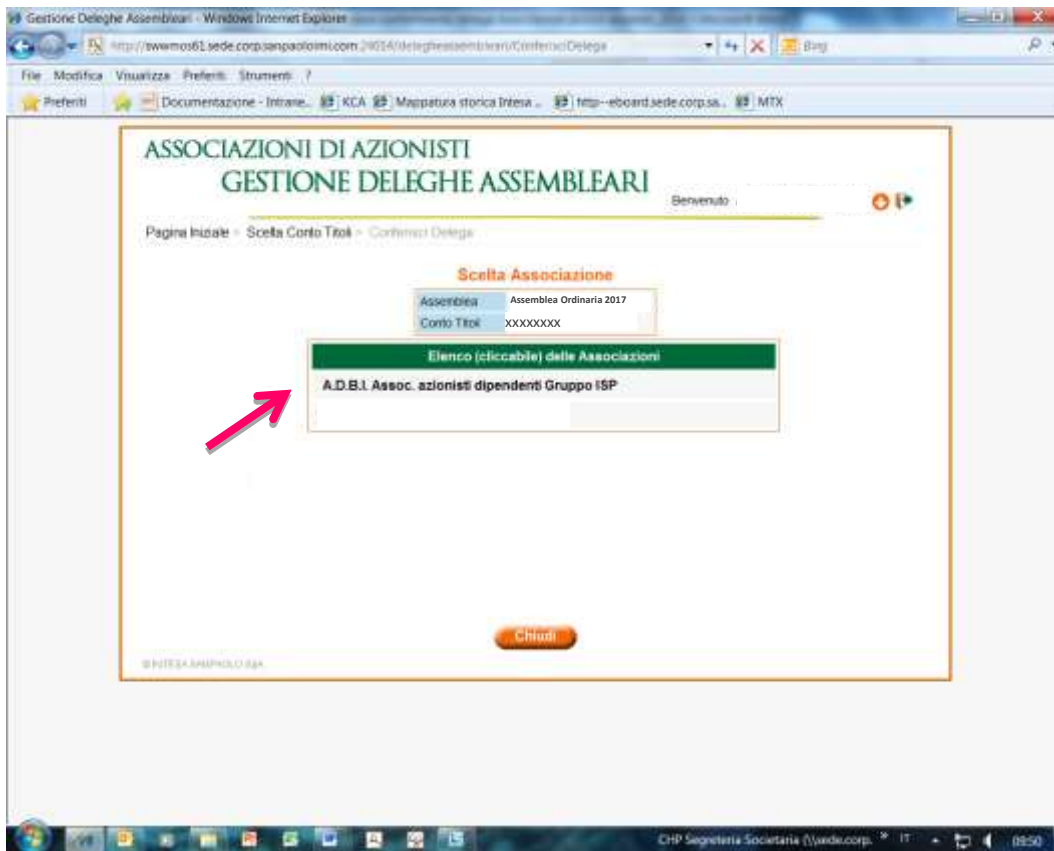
Gestione Deleghe Assembleari - Windows Internet Explorer

http://wwwmos61.sede.corp.sanpaoloimi.com:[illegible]/delegheassembleari/ConfermaDelega

Bing

File Modifica Visualizza Preferiti Strumenti ?

Preferiti Documentazione - Intrane... KCA Mappatura storica Intesa ... http--eboard.sede.corp.sa... MTX

ASSOCIAZIONI DI AZIONISTI
GESTIONE DELEGHE ASSEMBLEARI

Benvenuto

Pagina Iniziale > Scelta Conto Titoli > Conferma Delega

Scelta Associazione

| Assemblea | Assemblea Ordinaria 2017 |
|---|---|
| Conto Titoli | XXXXXXXX |

| Elenco (cliccabile) delle Associazioni |
|---|
| A.D.B.I. Assoc. azionisti dipendenti Gruppo ISP |

Chiudi

© INTESA SANPAOLO SpA

CHP Segreteria Societaria (\\sede.corp. IT 09:50